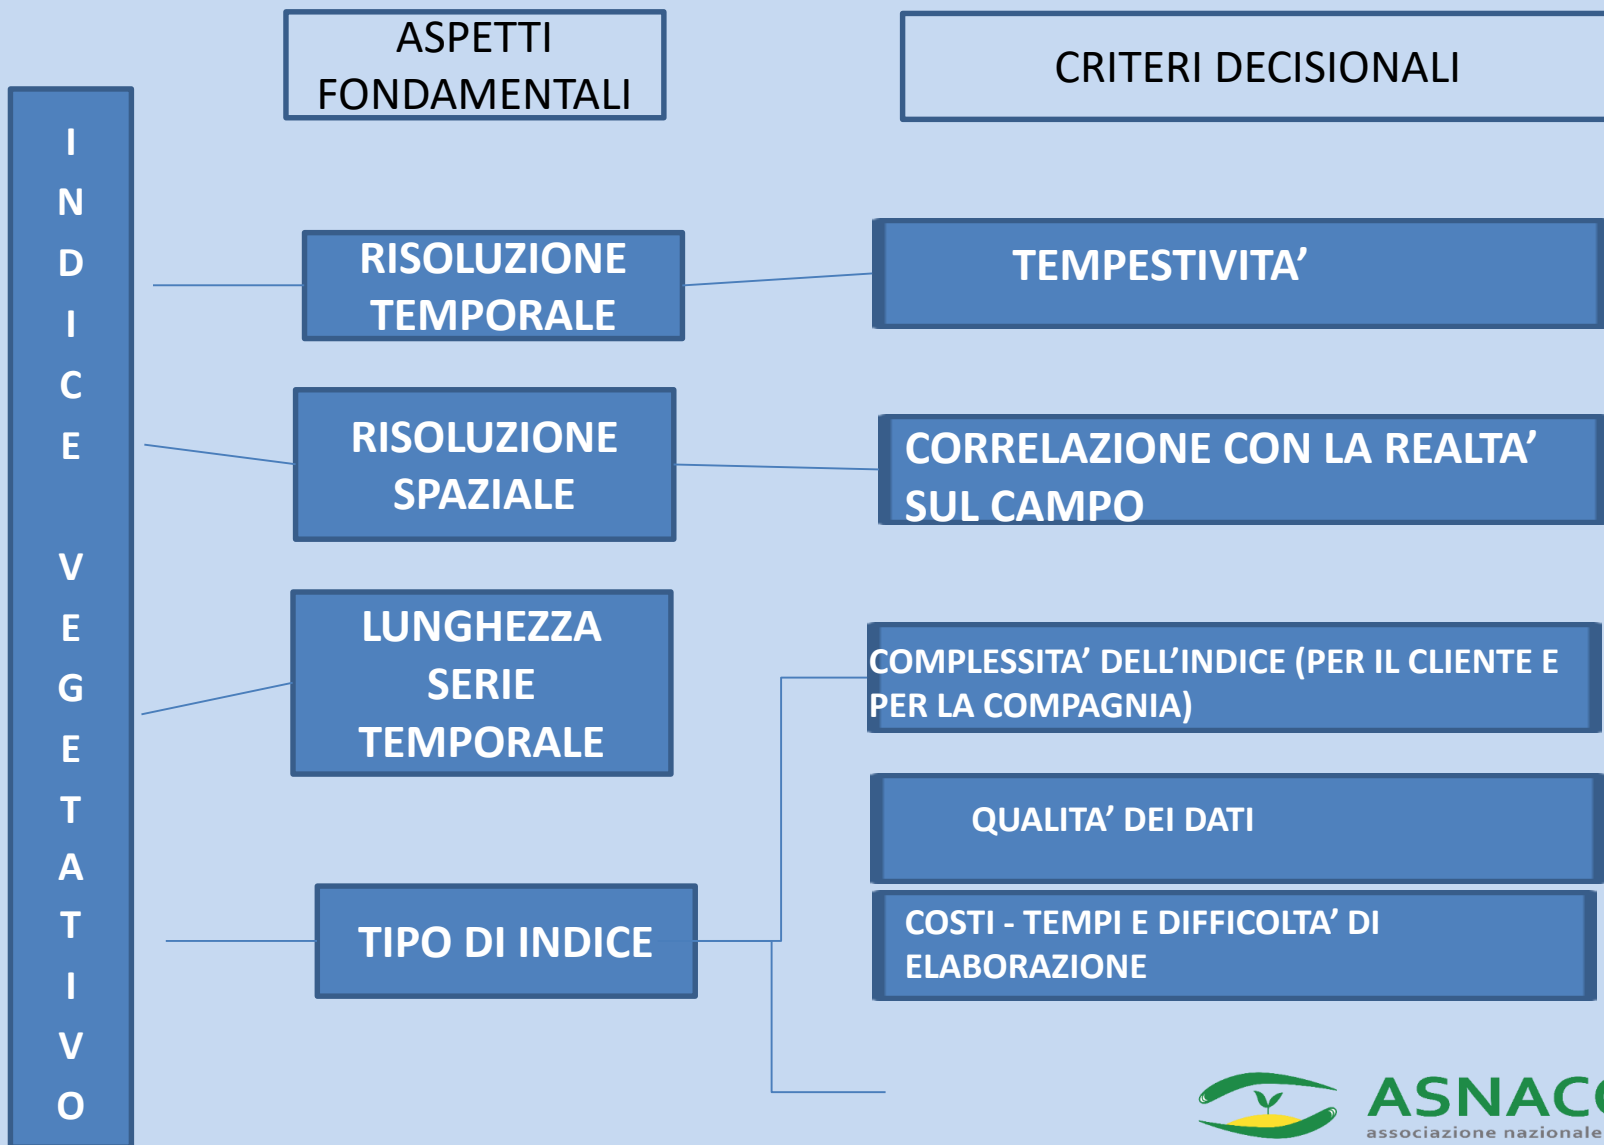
ASPETTI FONDAMENTALI

CRITERI DECISIONALI

I N D I C E

V E G E T A T I V O

RISOLUZIONE TEMPORALE

TEMPESTIVITA'

RISOLUZIONE SPAZIALE

CORRELAZIONE CON LA REALTA' SUL CAMPO

LUNGHEZZA SERIE TEMPORALE

COMPLESSITA' DELL'INDICE (PER IL CLIENTE E PER LA COMPAGNIA)

QUALITA' DEI DATI

TIPO DI INDICE

COSTI - TEMPI E DIFFICOLTA' DI ELABORAZIONE

ASNAC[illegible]
associazione nazionale